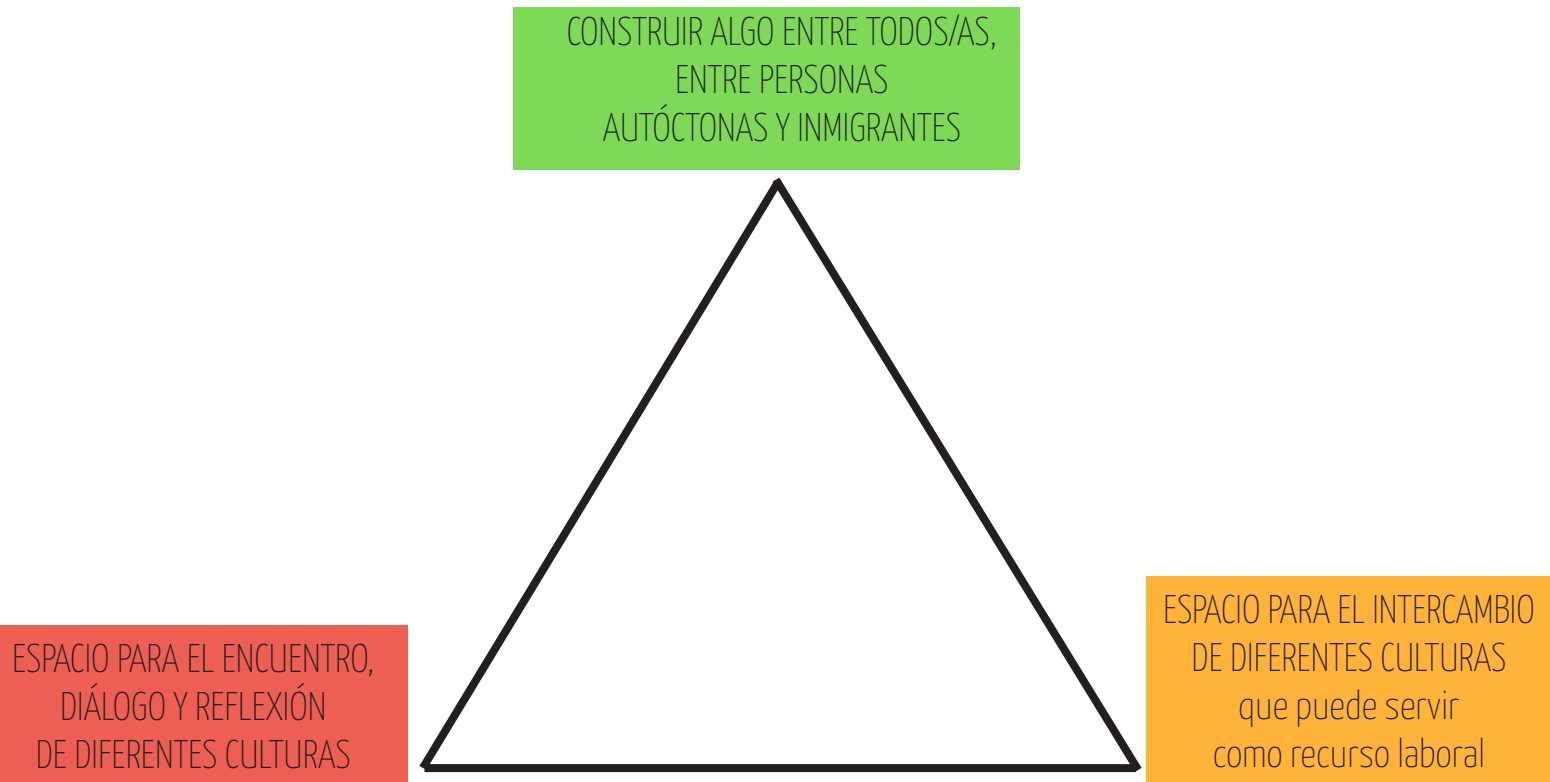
CONSTRUIR ALGO ENTRE TODOS/AS, ENTRE PERSONAS AUTÓCTONAS Y INMIGRANTES

ESPACIO PARA EL ENCUENTRO, DIÁLOGO Y REFLEXIÓN DE DIFERENTES CULTURAS

ESPACIO PARA EL INTERCAMBIO DE DIFERENTES CULTURAS que puede servir como recurso laboral